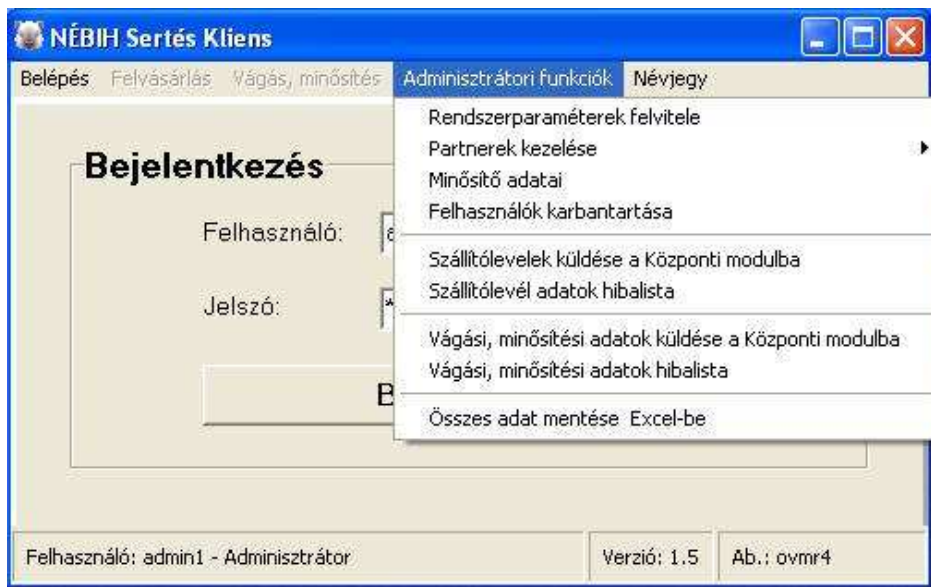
NÉBIH Sertés Kliens

Belépés Felvásárlás Vágás, minősítés Adminisztrátori funkciók Névjegy

Bejelentkezés

Felhasználó: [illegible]

Jelszó: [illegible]

B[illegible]

Rendszerparaméterek felvitele
Partnerek kezelése
Minősítő adatai
Felhasználók karbantartása
Szállítólevelek küldése a Központi modulba
Szállítólevél adatok hibalista
Vágási, minősítési adatok küldése a Központi modulba
Vágási, minősítési adatok hibalista
Összes adat mentése Excel-be

Felhasználó: admin1 - Adminisztrátor Verzió: 1.5 Ab.: ovmr4